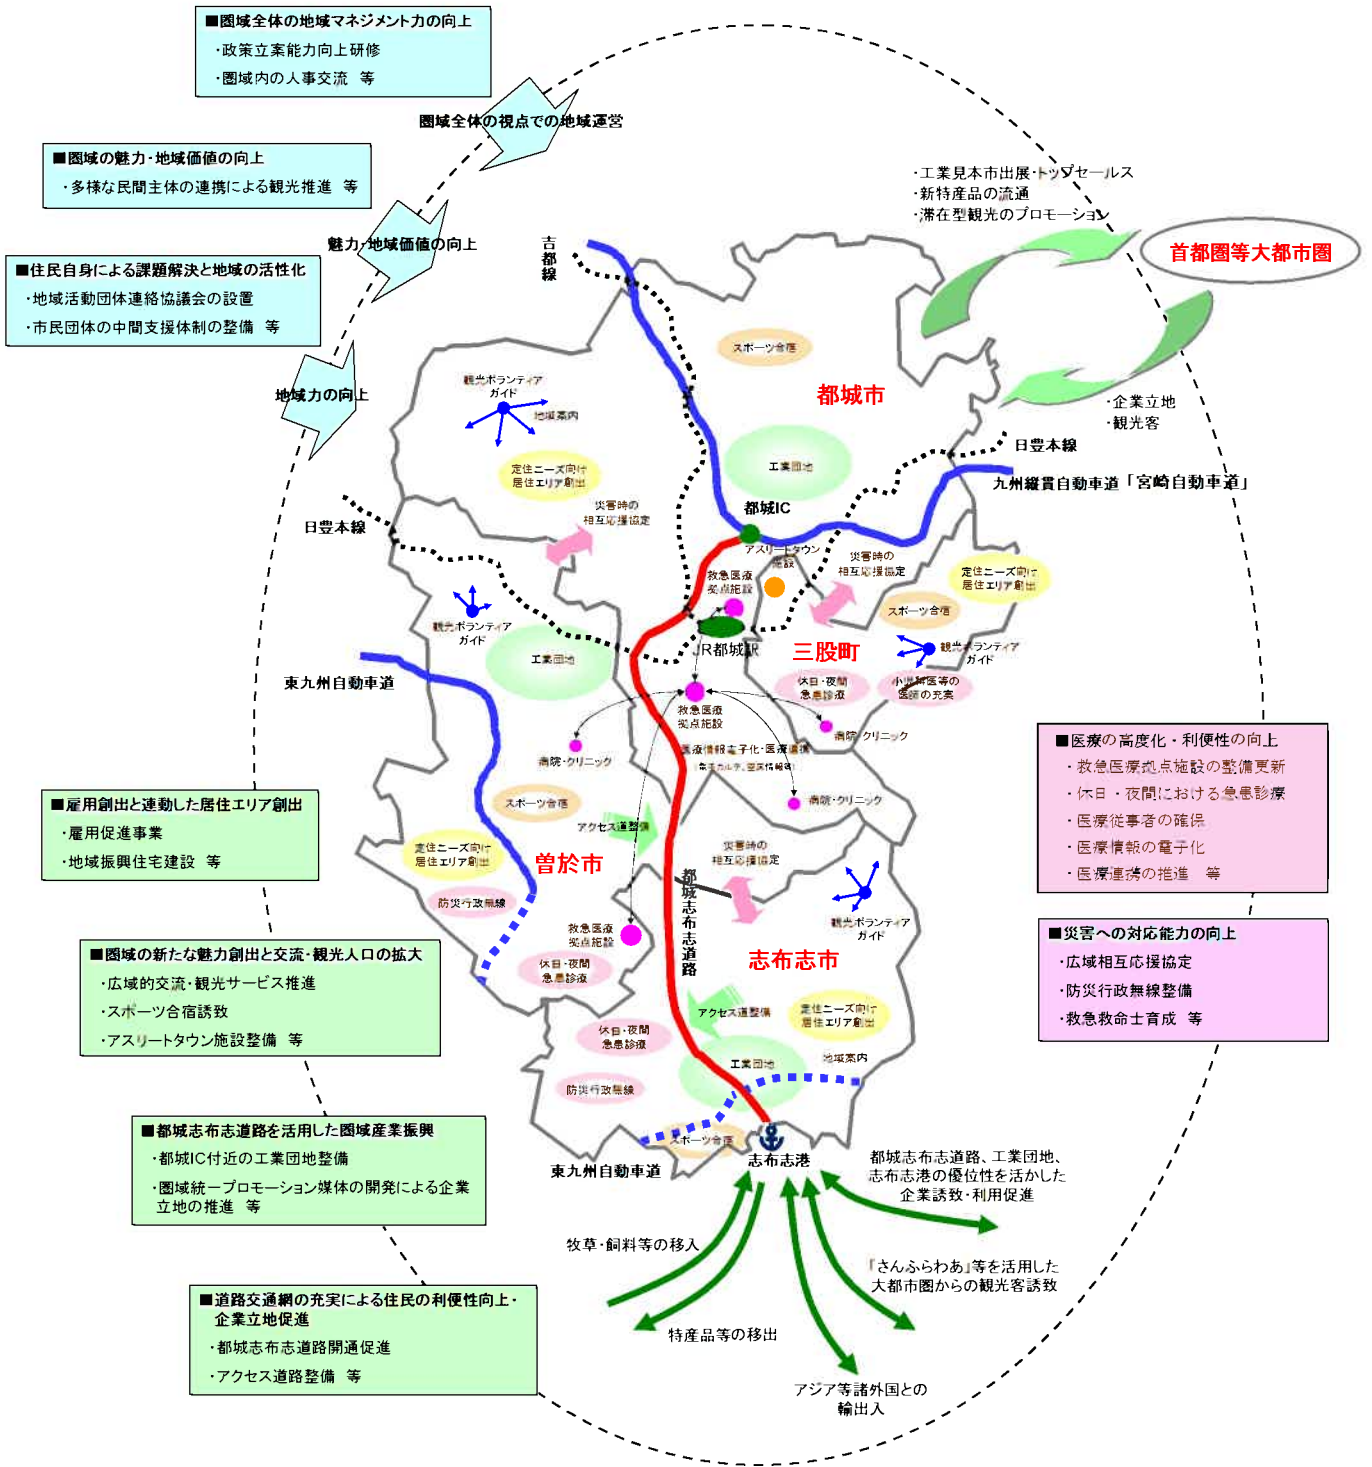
■圏域全体の地域マネジメント力の向上
・政策立案能力向上研修
・圏域内の人事交流　等

圏域全体の視点での地域運営

■圏域の魅力・地域価値の向上
・多様な民間主体の連携による観光推進　等

魅力・地域価値の向上

■住民自身による課題解決と地域の活性化
・地域活動団体連絡協議会の設置
・市民団体の中間支援体制の整備　等

地域力の向上

・工業見本市出展・トップセールス
・新特産品の流通
・滞在型観光のプロモーション

首都圏等大都市圏

・企業立地
・観光客

吉都線

スポーツ合宿

都城市

観光ボランティアガイド

地域案内

工業団地

定住ニーズ向け居住エリア創出

日豊本線

九州縦貫自動車道「宮崎自動車道」

都城IC

災害時の相互応援協定

日豊本線

アスリートタウン施設

災害時の相互応援協定

救急医療拠点施設

定住ニーズ向け居住エリア創出

スポーツ合宿

観光ボランティアガイド

JR都城駅

三股町

観光ボランティアガイド

工業団地

東九州自動車道

救急医療拠点施設

休日・夜間急患診療

小児科医等の医師の充実

病院・クリニック

病院・クリニック

医療情報電子化・医療連携

病院・クリニック

■医療の高度化・利便性の向上
・救急医療拠点施設の整備更新
・休日・夜間における急患診療
・医療従事者の確保
・医療情報の電子化
・医療連携の推進　等

■雇用創出と連動した居住エリア創出
・雇用促進事業
・地域振興住宅建設　等

スポーツ合宿

アクセス道整備

定住ニーズ向け居住エリア創出

曽於市

都城志布志道路

災害時の相互応援協定

防災行政無線

救急医療拠点施設

観光ボランティアガイド

■災害への対応能力の向上
・広域相互応援協定
・防災行政無線整備
・救急救命士育成　等

休日・夜間急患診療

志布志市

■圏域の新たな魅力創出と交流・観光人口の拡大
・広域的交流・観光サービス推進
・スポーツ合宿誘致
・アスリートタウン施設整備　等

アクセス道整備

定住ニーズ向け居住エリア創出

休日・夜間急患診療

工業団地

地域案内

防災行政無線

■都城志布志道路を活用した圏域産業振興
・都城IC付近の工業団地整備
・圏域統一プロモーション媒体の開発による企業立地の推進　等

スポーツ合宿

東九州自動車道

志布志港

都城志布志道路、工業団地、志布志港の優位性を活かした企業誘致・利用促進

牧草・飼料等の移入

『さんふらわあ』等を活用した大都市圏からの観光客誘致

■道路交通網の充実による住民の利便性向上・企業立地促進
・都城志布志道路開通促進
・アクセス道路整備　等

特産品等の移出

アジア等諸外国との輸出入